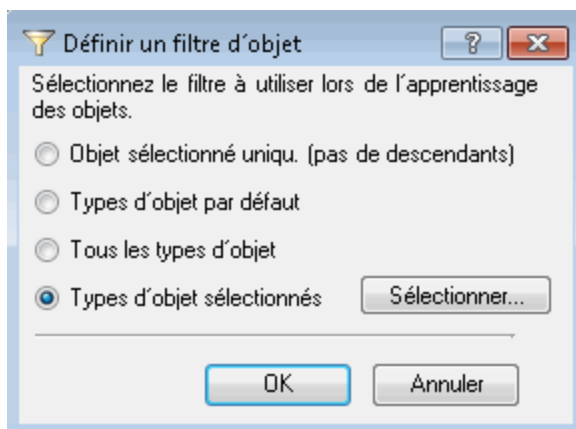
Définir un filtre d´objet

?

x

Sélectionnez le filtre à utiliser lors de l´apprentissage des objets.

Objet sélectionné uniqu. (pas de descendants)

Types d´objet par défaut

Tous les types d´objet

Types d´objet sélectionnés

Sélectionner...

OK

Annuler